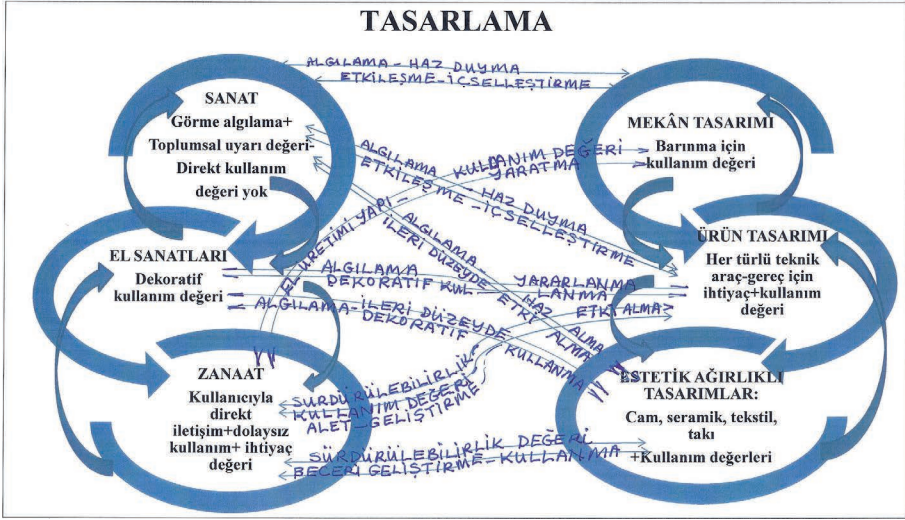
TASARLAMA

ALGILAMA – HAZ DUYMA
ETKİLEŞME – İÇSELLEŞTİRME

SANAT
Görme algılama+ Toplumsal uyarı değeri-
Direkt kullanım değeri yok

MEKÂN TASARIMI
Barınma için kullanım değeri

ALGILAMA – HAZ DUYMA
ETKİLEŞME – İÇSELLEŞTİRME
KULLANIM DEĞERİ YARATMA

EL SANATLARI
Dekoratif kullanım değeri

ÜRÜN TASARIMI
Her türlü teknik araç-gereç için ihtiyaç+kullanım değeri

ALGILAMA
DEKORATİF KUL.
YARARLANMA
ALGILAMA - İLERİ DÜZEYDE DEKORATİF
ALGILAMA İLERİ DÜZEYDE ETKİLEŞME
ELİ ÜRETİMİ YAPI
HAZ ALMA
KULLANMA
YARARLANMA
ETKİ ALMA

ZANAAT
Kullanıcıyla direkt iletişim+dolaysız kullanım+ ihtiyaç değeri

SÜRDÜRÜLEBİLİRLİK
KULLANIM DEĞERİ
ALET GELİŞTİRME

ESTETİK AĞIRLIKLI TASARIMLAR:
Cam, seramik, tekstil, takı
+Kullanım değerleri

SÜRDÜRÜLEBİLİRLİK DEĞERİ
BECERİ GELİŞTİRME – KULLANMA